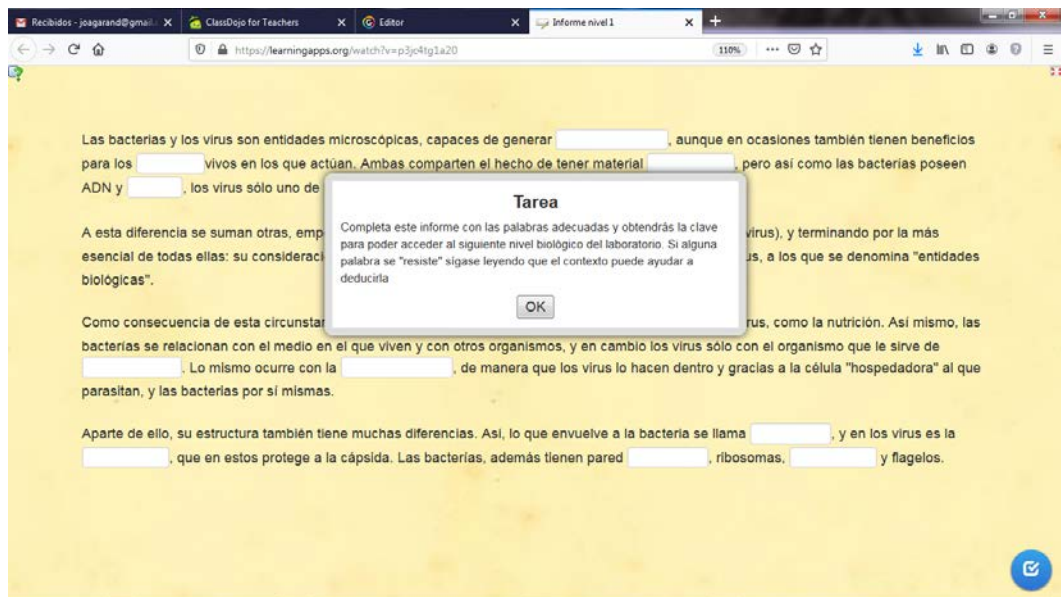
Recibidos - joagarand@gmail. ✕ | ClassDojo for Teachers ✕ | Editor ✕ | Informe nivel 1 ✕ +

https://learningapps.org/watch?v=p3jo4tg1a20 110%

Las bacterias y los virus son entidades microscópicas, capaces de generar [ ], aunque en ocasiones también tienen beneficios para los [ ] vivos en los que actúan. Ambas comparten el hecho de tener material [ ], pero así como las bacterias poseen ADN y [ ], los virus sólo uno de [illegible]

A esta diferencia se suman otras, emp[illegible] virus), y terminando por la más esencial de todas ellas: su consideraci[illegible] us, a los que se denomina "entidades biológicas".

Como consecuencia de esta circunstan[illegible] rus, como la nutrición. Así mismo, las bacterias se relacionan con el medio en el que viven y con otros organismos, y en cambio los virus sólo con el organismo que le sirve de [ ]. Lo mismo ocurre con la [ ], de manera que los virus lo hacen dentro y gracias a la célula "hospedadora" al que parasitan, y las bacterias por sí mismas.

Aparte de ello, su estructura también tiene muchas diferencias. Así, lo que envuelve a la bacteria se llama [ ], y en los virus es la [ ], que en estos protege a la cápsida. Las bacterias, además tienen pared [ ], ribosomas, [ ] y flagelos.

Tarea

Completa este informe con las palabras adecuadas y obtendrás la clave para poder acceder al siguiente nivel biológico del laboratorio. Si alguna palabra se "resiste" sígase leyendo que el contexto puede ayudar a deducirla

OK